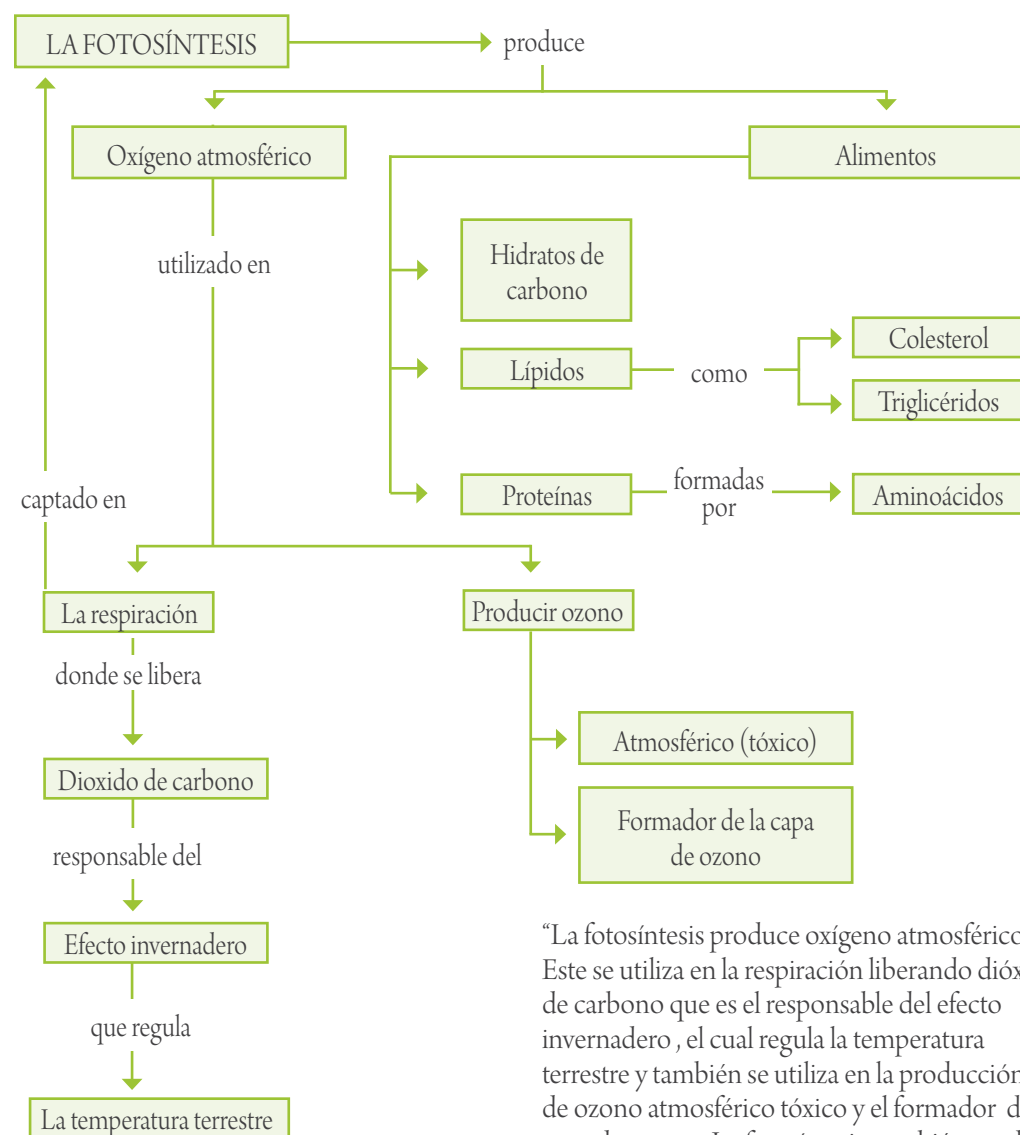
LA FOTOSÍNTESIS

produce

Oxígeno atmosférico

Alimentos

utilizado en

Hidratos de carbono

Lípidos

como

Colesterol

Triglicéridos

captado en

Proteínas

formadas por

Aminoácidos

La respiración

Producir ozono

donde se libera

Atmosférico (tóxico)

Dioxido de carbono

Formador de la capa de ozono

responsable del

Efecto invernadero

que regula

La temperatura terrestre

"La fotosíntesis produce oxígeno atmosférico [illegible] Este se utiliza en la respiración liberando dióx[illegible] de carbono que es el responsable del efecto invernadero , el cual regula la temperatura terrestre y también se utiliza en la producción de ozono atmosférico tóxico y el formador d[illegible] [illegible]